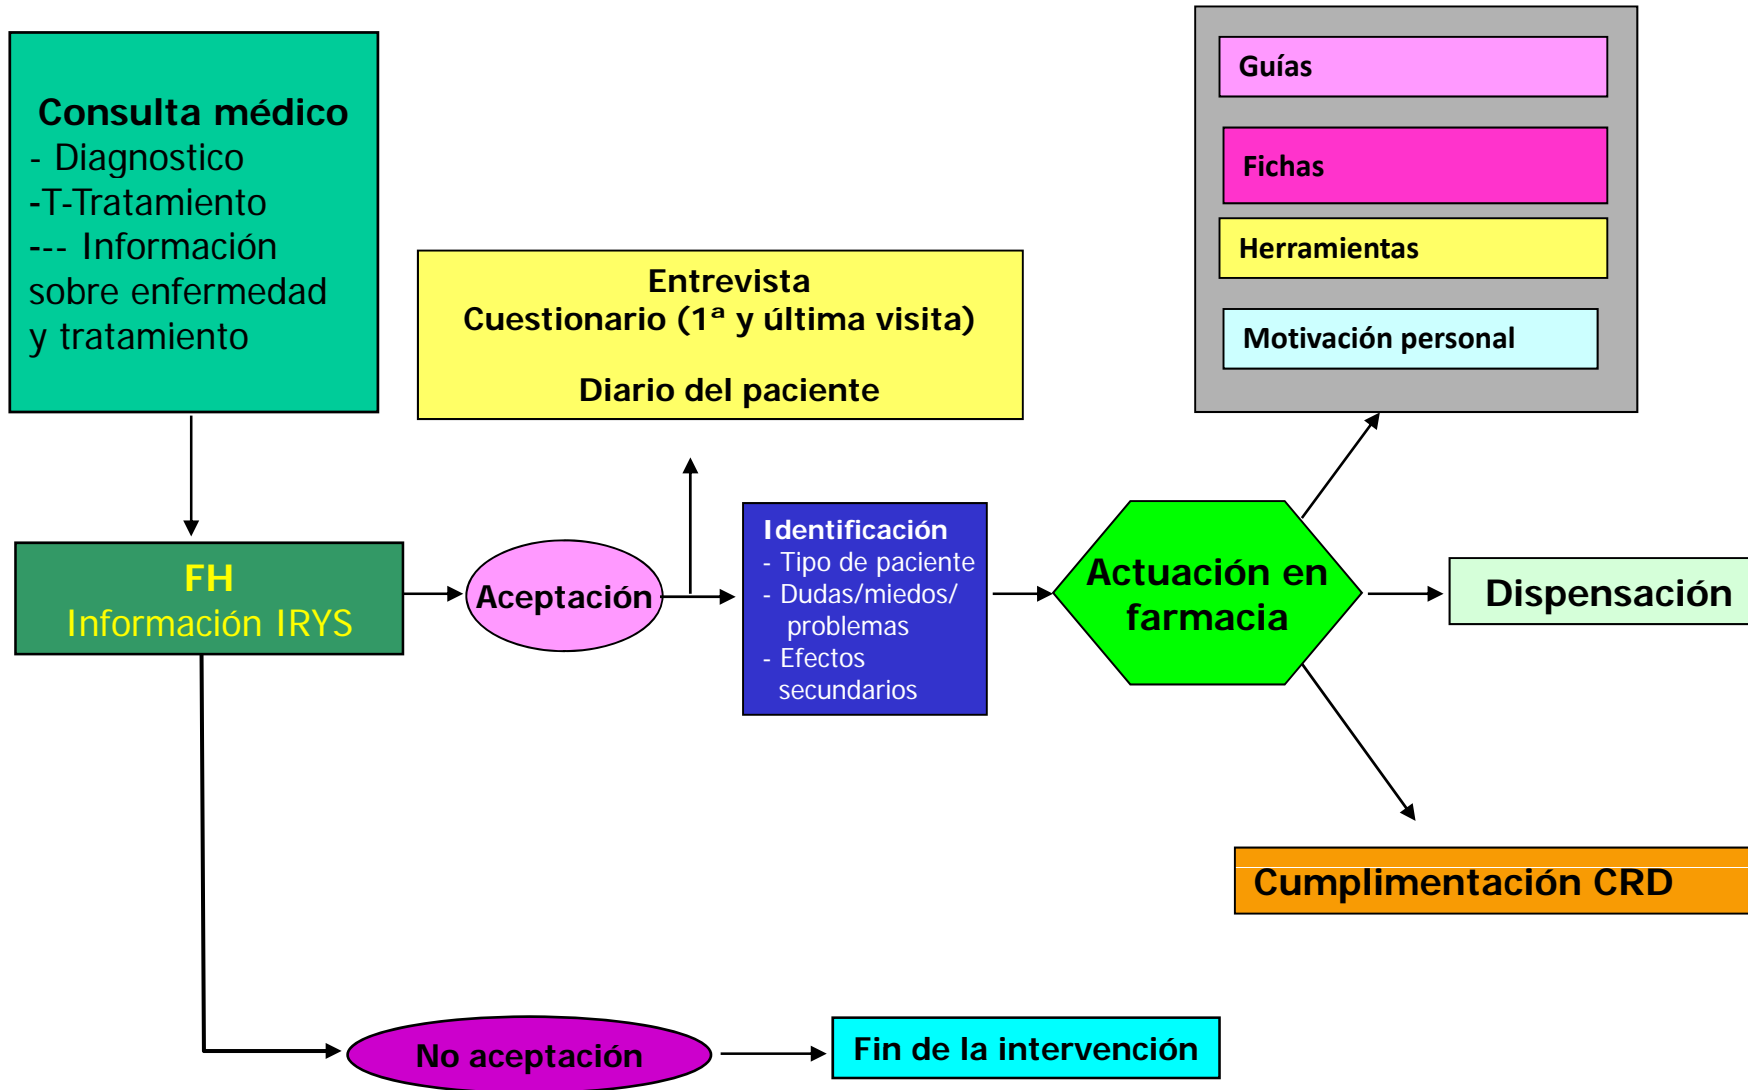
Consulta médico
- Diagnostico
-T-Tratamiento
--- Información sobre enfermedad y tratamiento

Entrevista
Cuestionario (1ª y última visita)

Diario del paciente

Guías

Fichas

Herramientas

Motivación personal

FH
Información IRYS

Aceptación

Identificación
- Tipo de paciente
- Dudas/miedos/ problemas
- Efectos secundarios

Actuación en farmacia

Dispensación

Cumplimentación CRD

No aceptación

Fin de la intervención